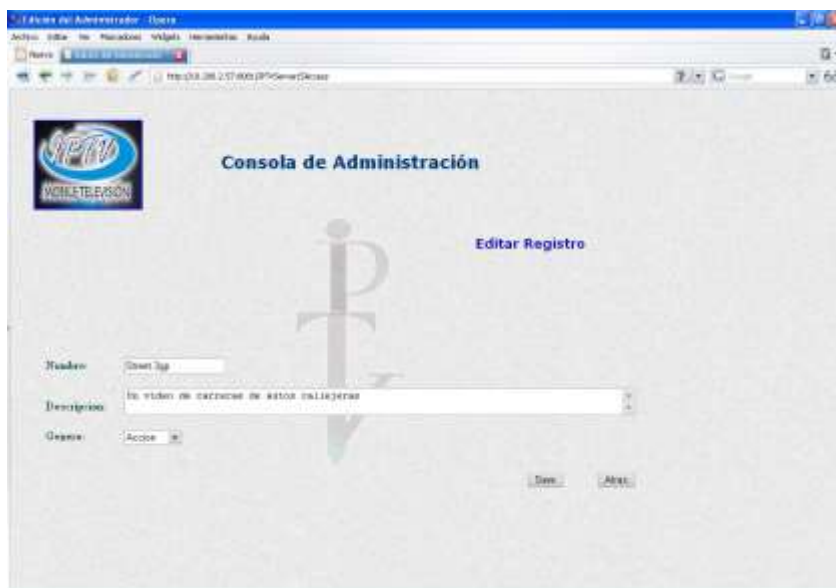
Edición del Administrador - Opera
Archivo Editar Ver Marcadores Widgets Herramientas Ayuda
Nueva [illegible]
http://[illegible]/IPTVServer/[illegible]

IPTV
MOBILE TELEVISION

Consola de Administración

Editar Registro

Nombre: Street 3gp
Descripcion: Un video de carreras de autos callejeras
Genero: Accion

Save Atras